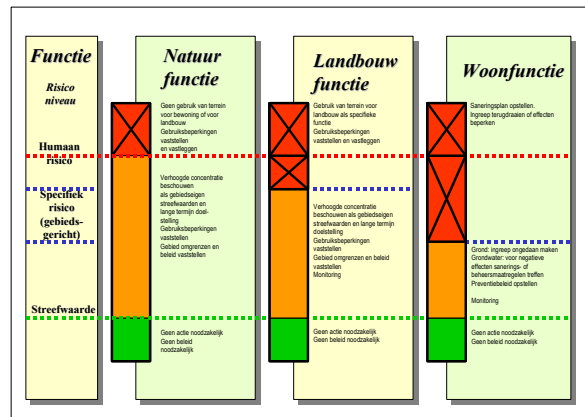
Functie

Risico niveau

Humaan risico

Specifiek risico (gebieds-gericht)

Streefwaarde

Natuur functie

Geen gebruik van terrein voor bewoning of voor landbouw
Gebruiksbeperkingen vaststellen en vastleggen

Verhoogde concentratie beschouwen als gebiedseigen streefwaarden en lange termijn doelstelling
Gebruiksbeperkingen vaststellen
Gebied omgrenzen en beleid vaststellen

Geen actie noodzakelijk
Geen beleid noodzakelijk

Landbouw functie

Gebruik van terrein voor landbouw als specifieke functie
Gebruiksbeperkingen vaststellen en vastleggen

Verhoogde concentratie beschouwen als gebiedseigen streefwaarden en lange termijn doelstelling
Gebruiksbeperkingen vaststellen
Gebied omgrenzen en beleid vaststellen
Monitoring

Geen actie noodzakelijk
Geen beleid noodzakelijk

Woonfunctie

Saneringsplan opstellen.
Ingreep terugdraaien of effecten beperken

Grond: ingreep ongedaan maken
Grondwater: voor negatieve effecten sanerings- of beheersmaatregelen treffen
Preventiebeleid opstellen

Monitoring

Geen actie noodzakelijk
Geen beleid noodzakelijk